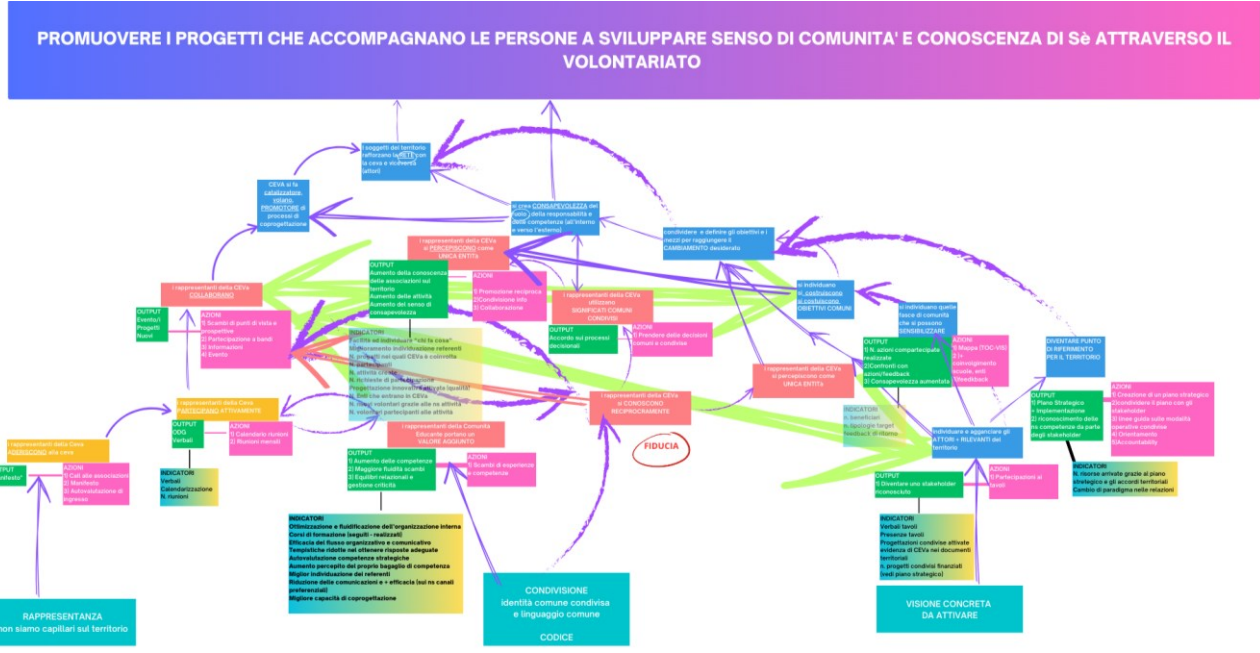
PROMUOVERE I PROGETTI CHE ACCOMPAGNANO LE PERSONE A SVILUPPARE SENSO DI COMUNITA' E CONOSCENZA DI Sè ATTRAVERSO IL VOLONTARIATO

I soggetti del territorio rafforzano la RETE con la ceva e viceversa (attori)

CEVA si fa catalizzatore-volano-PROMOTORE di processi di coprogettazione

si crea CONSAPEVOLEZZA del ruolo, della responsabilità e delle competenze (all'interno e verso l'esterno)

condividere e definire gli obiettivi e i mezzi per raggiungere il CAMBIAMENTO desiderato

I rappresentanti della CEVs si PERCEPISCONO come UNICA ENTITà

OUTPUT
Aumento della conoscenza delle associazioni sul territorio
Aumento delle attività
Aumento del senso di consapevolezza

AZIONI
1) Promozione reciproca
2) Condivisione info
3) Collaborazione

I rappresentanti della CEVs COLLABORANO

OUTPUT
Eventi/i Progetti Nuovi

AZIONI
1) Scambi di punti di vista e prospettive
2) Partecipazione a bandi
3) Informazioni
4) Eventi

INDICATORI
Facilità nel individuare "chi fa cosa"
Miglioramento nell'individuazione referenti
N. progetti nel quali CEVs è coinvolta
N. partecipanti
N. attività create
N. richieste di partecipazione
Progettazione innovativa [attivate (quali)]
N. enti che entrano in CEVs
N. ritorni esterni grazie alle ns attività
N. volontari partecipanti alle attività

I rappresentanti della CEVs utilizzano SIGNIFICATI COMUNI CONDIVISI

OUTPUT
Accordo sui processi decisionali

AZIONI
1) Prendere delle decisioni comuni e condivise

si individuano si costruiscono si costituiscono OBIETTIVI COMUNI

si individuano quelle fasce di comunità che si possono SENSIBILIZZARE

OUTPUT
1) N. azioni compartecipate realizzate
2) Confronti con azioni/feedback
3) Consapevolezza aumentata

AZIONI
1) Mappa (TOC-VIS)
2) > coinvolgimento
3) ... attività ... feedback

DIVENTARE PUNTO DI RIFERIMENTO PER IL TERRITORIO

I rappresentanti della CEVs si percepiscono come UNICA ENTITà

I rappresentanti della CEVs si CONOSCONO RECIPROCAMENTE

FIDUCIA

I rappresentanti della Ceva PARTECIPANO ATTIVAMENTE

OUTPUT
ODG
Verbali

AZIONI
1) Calendario riunioni
2) Riunioni mensili

INDICATORI
Verbali
Calendarizzazione
N. riunioni

I rappresentanti della Ceva ADERISCONO alla ceva

OUTPUT
"Manifesto"

AZIONI
1) Call alle associazioni
2) Manifesto
3) Autovalutazione di ingresso

I rappresentanti della Comunità Educante portano un VALORE AGGIUNTO

OUTPUT
1) Aumento delle competenze
2) Maggiore fluidità scambi
3) Equilibri relazionali e gestione criticità

AZIONI
1) Scambi di esperienze e competenze

INDICATORI
Ottimizzazione e fluidificazione dell'organizzazione interna
Corsi di formazione (seguiti - realizzati)
Efficacia del flusso organizzativo e comunicativo
Tempistiche ridotte nel ottenere risposte adeguate
Autovalutazione competenze strategiche
Aumento percepito del proprio bagaglio di competenza
Miglior individuazione dei referenti
Riduzione delle comunicazioni e + efficacia (sui ns canali preferenziali)
Migliore capacità di coprogettazione

INDICATORI
n. beneficiari
n. tipologie target
feedback di ritorno

Individuare e agganciare gli ATTORI + RILEVANTI del territorio

OUTPUT
1) Piano Strategico + Implementazione
2) riconoscimento delle ns competenze da parte degli stakeholder

AZIONI
1) Creazione di un piano strategico
2) condividere il piano con gli stakeholder
3) linee guida sulle modalità operative condivise
4) Orientamento
5) Accountability

INDICATORI
N. risorse arrivate grazie al piano strategico e gli accordi territoriali
Cambio di paradigma nelle relazioni

OUTPUT
1) Diventare uno stakeholder riconosciuto

AZIONI
1) Partecipazioni ai tavoli

INDICATORI
Verbali tavoli
Presenze tavoli
Progettazioni condivise attivate
evidenza di CEVs nei documenti territoriali
n. progetti condivisi finanziati (nel piano strategico)

RAPPRESENTANZA
non siamo capillari sul territorio

CONDIVISIONE
identità comune condivisa e linguaggio comune
CODICE

VISIONE CONCRETA DA ATTIVARE